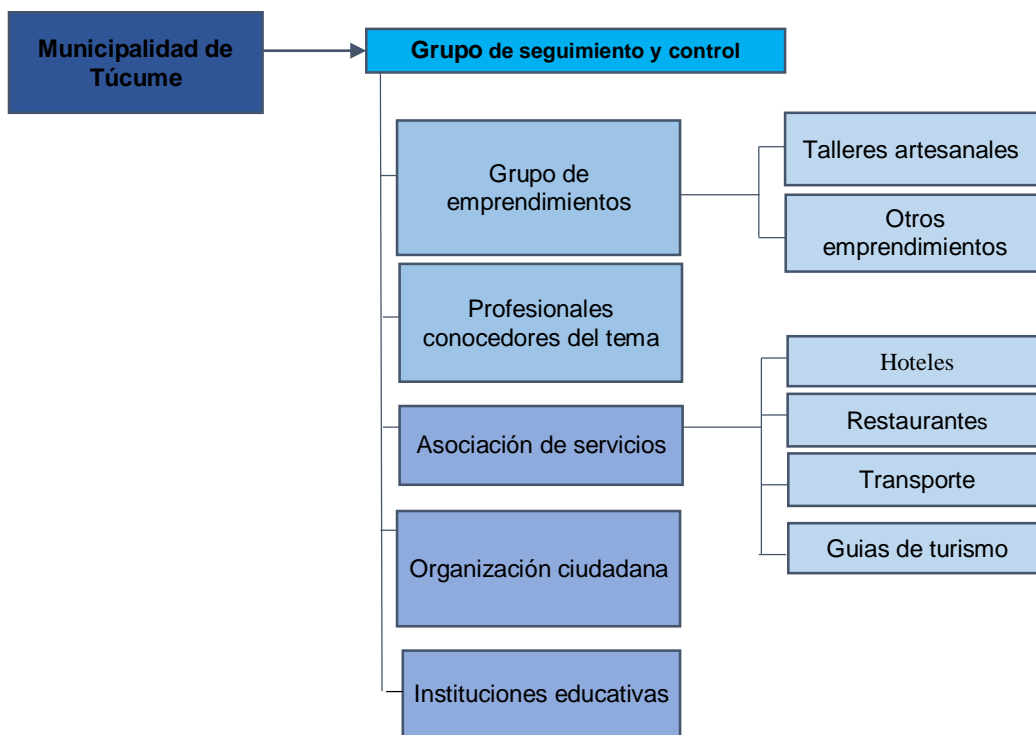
Municipalidad de Túcume

Grupo de seguimiento y control

Grupo de emprendimientos

Talleres artesanales

Otros emprendimientos

Profesionales conocedores del tema

Hoteles

Asociación de servicios

Restaurantes

Transporte

Guias de turismo

Organización ciudadana

Instituciones educativas